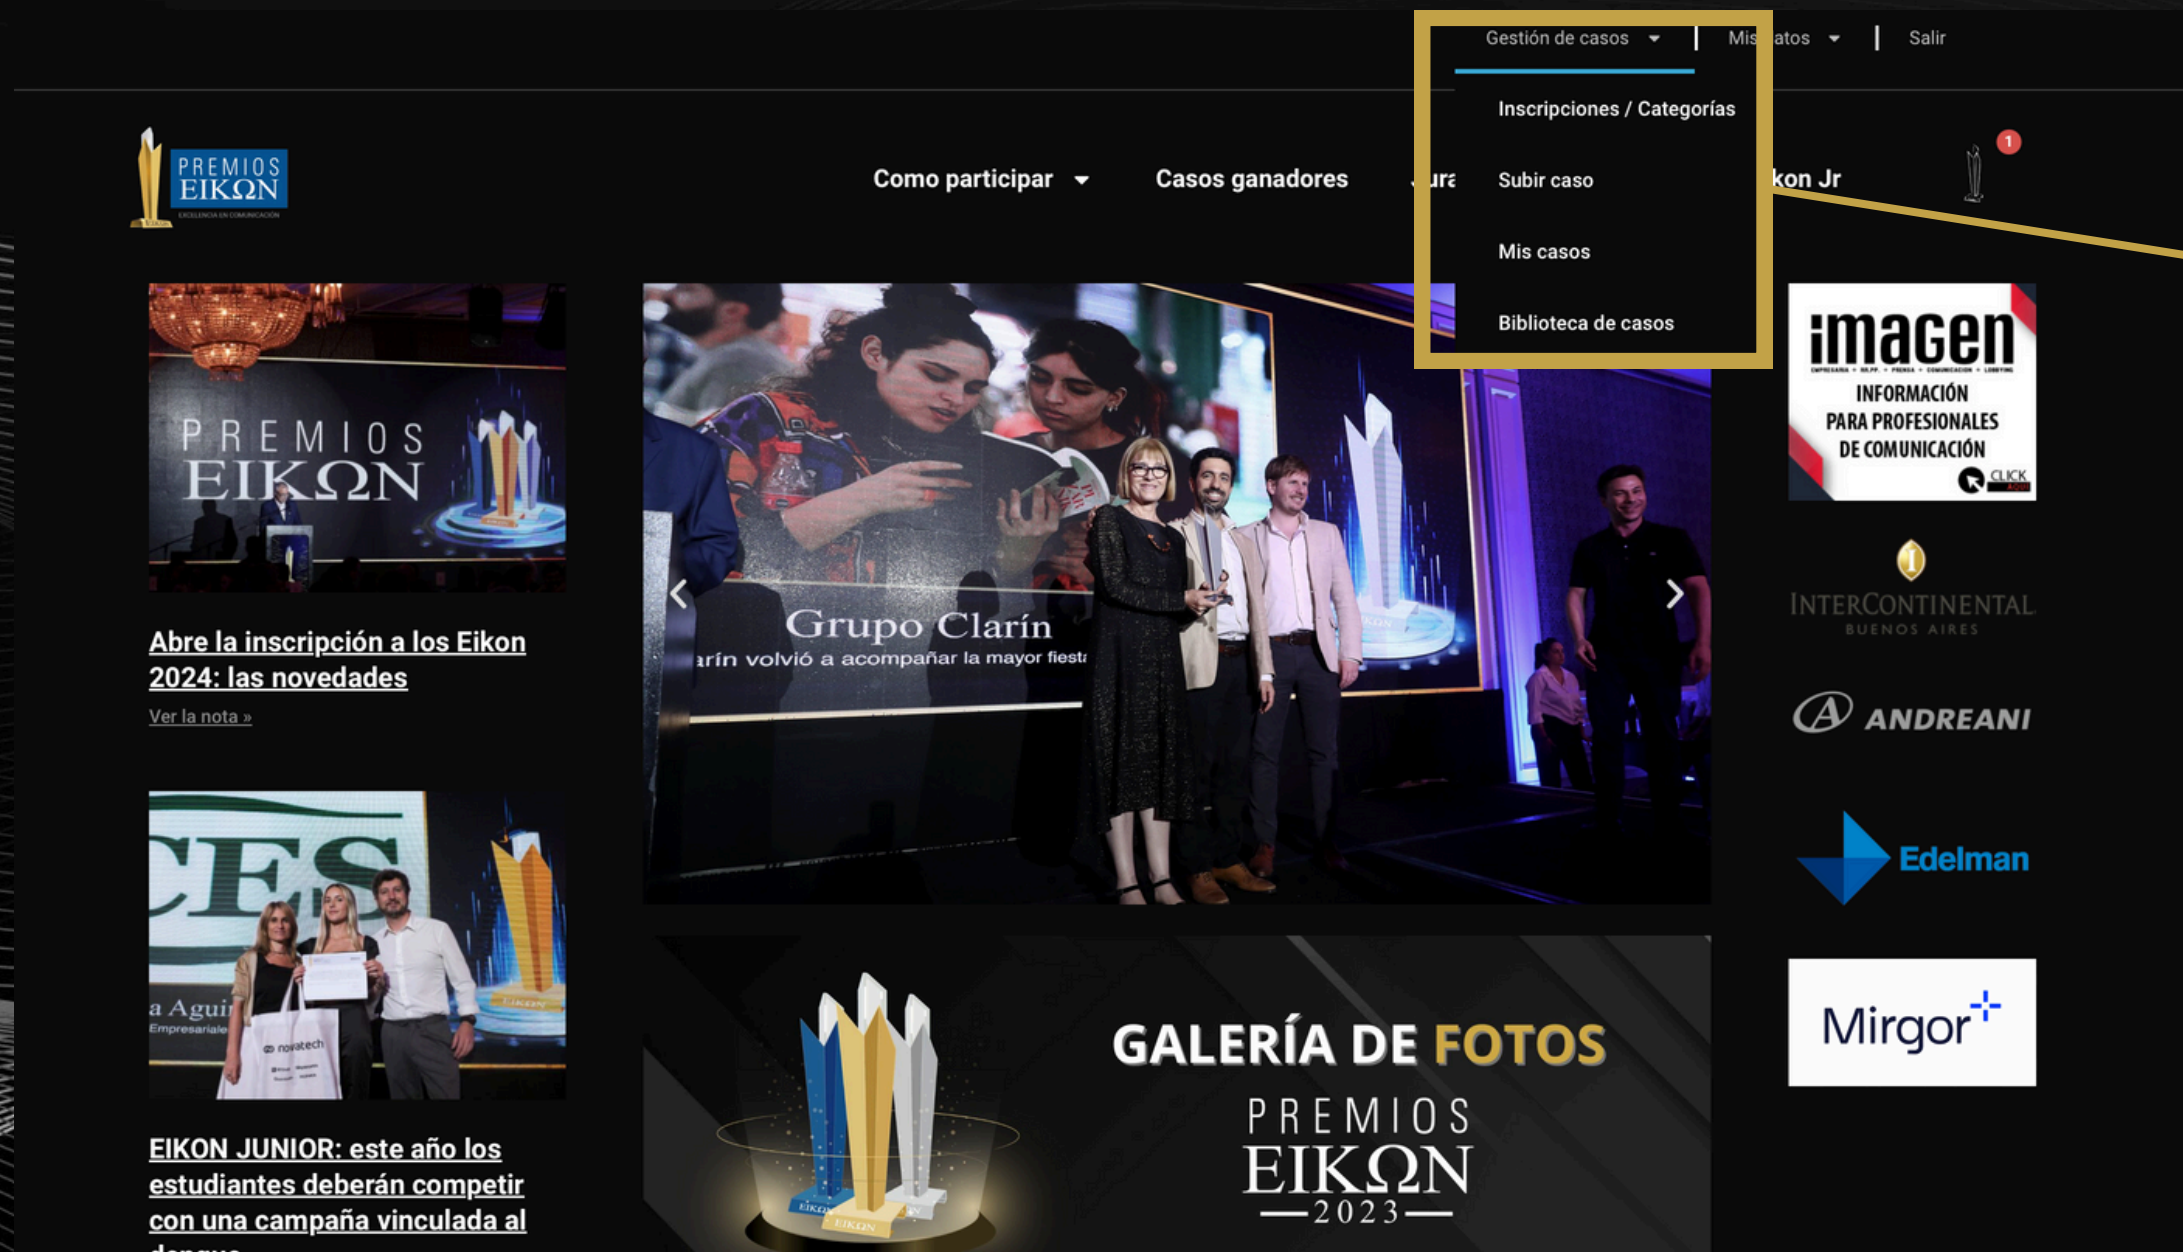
Gestión de casos | Mis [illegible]atos | Salir

Inscripciones / Categorías

Subir caso

Mis casos

Biblioteca de casos

PREMIOS EIKΩN

Como participar

Casos ganadores

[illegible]ura

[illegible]kon Jr

1

PREMIOS EIKΩN

Abre la inscripción a los Eikon 2024: las novedades

Ver la nota »

Grupo Clarín

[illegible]arín volvió a acompañar la mayor fiesta

imagen

INFORMACIÓN PARA PROFESIONALES DE COMUNICACIÓN

CLICK

INTERCONTINENTAL BUENOS AIRES

ANDREANI

Edelman

Mirgor

CES

a Aguir

Empresariale

novatech

EIKON JUNIOR: este año los estudiantes deberán competir con una campaña vinculada al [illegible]

GALERÍA DE FOTOS

PREMIOS EIKΩN 2023